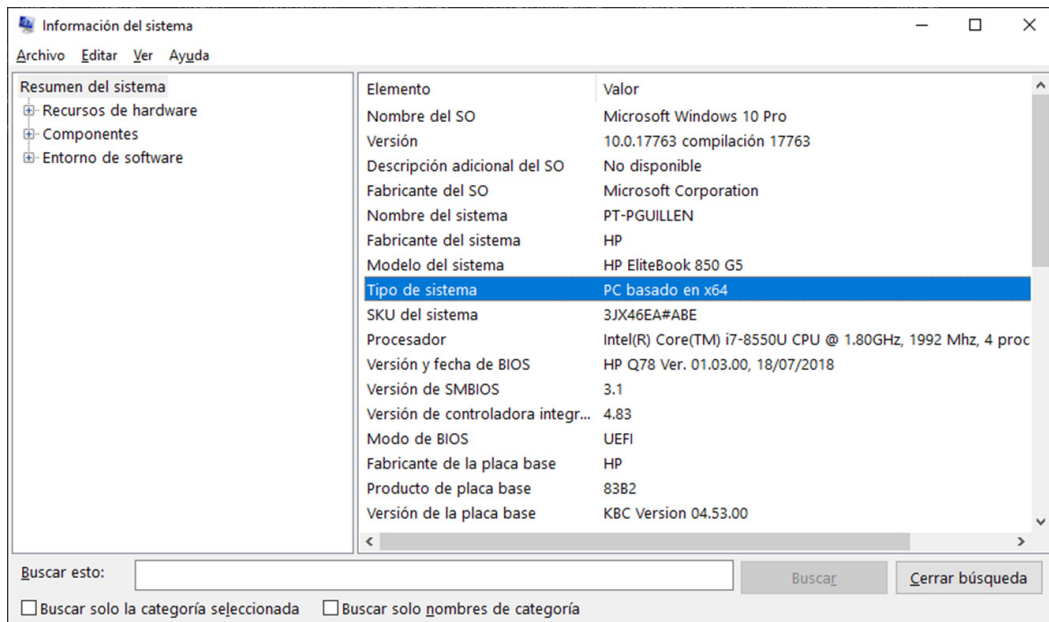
Información del sistema

Archivo Editar Ver Ayuda

Resumen del sistema
Recursos de hardware
Componentes
Entorno de software

| Elemento | Valor |
|---|---|
| Nombre del SO | Microsoft Windows 10 Pro |
| Versión | 10.0.17763 compilación 17763 |
| Descripción adicional del SO | No disponible |
| Fabricante del SO | Microsoft Corporation |
| Nombre del sistema | PT-PGUILLEN |
| Fabricante del sistema | HP |
| Modelo del sistema | HP EliteBook 850 G5 |
| Tipo de sistema | PC basado en x64 |
| SKU del sistema | 3JX46EA#ABE |
| Procesador | Intel(R) Core(TM) i7-8550U CPU @ 1.80GHz, 1992 Mhz, 4 proc |
| Versión y fecha de BIOS | HP Q78 Ver. 01.03.00, 18/07/2018 |
| Versión de SMBIOS | 3.1 |
| Versión de controladora integr... | 4.83 |
| Modo de BIOS | UEFI |
| Fabricante de la placa base | HP |
| Producto de placa base | 83B2 |
| Versión de la placa base | KBC Version 04.53.00 |

Buscar esto:
Buscar
Cerrar búsqueda
Buscar solo la categoría seleccionada
Buscar solo nombres de categoría